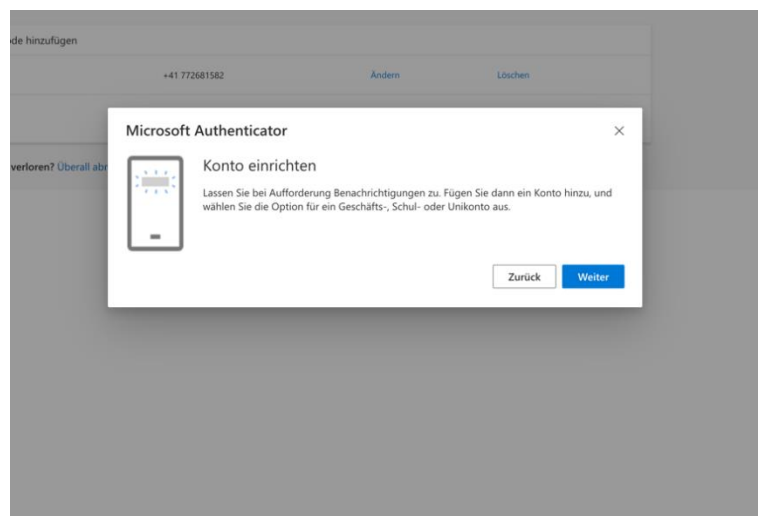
de hinzufügen

+41 772681582

Ändern

Löschen

verloren? Überall abr

Microsoft Authenticator

×

Konto einrichten

Lassen Sie bei Aufforderung Benachrichtigungen zu. Fügen Sie dann ein Konto hinzu, und wählen Sie die Option für ein Geschäfts-, Schul- oder Unikonto aus.

Zurück

Weiter